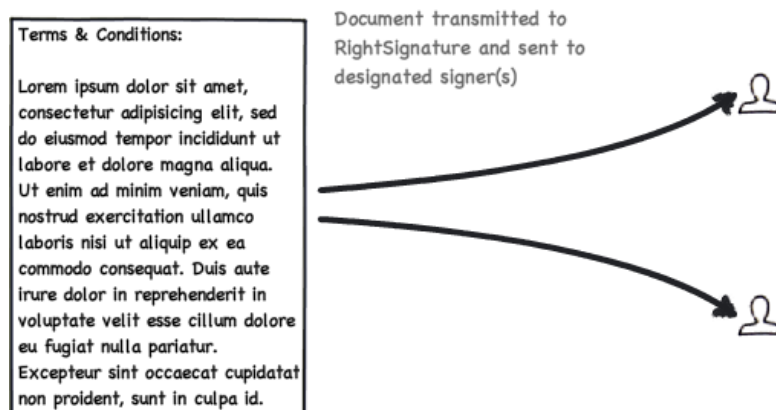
Terms & Conditions:

Lorem ipsum dolor sit amet, consectetur adipisicing elit, sed do eiusmod tempor incididunt ut labore et dolore magna aliqua. Ut enim ad minim veniam, quis nostrud exercitation ullamco laboris nisi ut aliquip ex ea commodo consequat. Duis aute irure dolor in reprehenderit in voluptate velit esse cillum dolore eu fugiat nulla pariatur. Excepteur sint occaecat cupidatat non proident, sunt in culpa id.

Document transmitted to RightSignature and sent to designated signer(s)